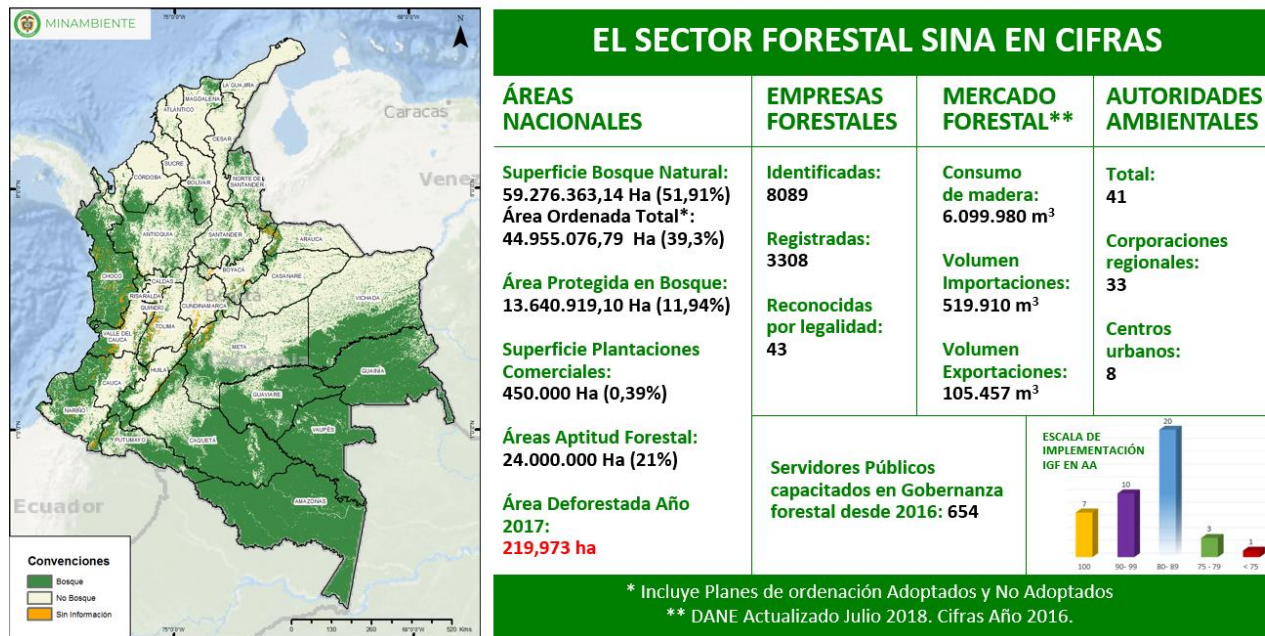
MINAMBIENTE

Caracas
Venez
Ecuador

LA GUAJIRA
MAGDALENA
ATLÁNTICO
CESAR
SUCRE
CÓRDOBA
BOLÍVAR
NORTE DE SANTANDER
ANTIOQUIA
SANTANDER
ARAUCA
CHOCÓ
BOYACÁ
CASANARE
RISARALDA
CALDAS
CUNDINAMARCA
VICHADA
QUINDÍO
TOLIMA
VALLE DEL CAUCA
META
CAUCA
HUILA
GUAINÍA
NARIÑO
GUAVIARE
PUTUMAYO
CAQUETÁ
VAUPÉS
AMAZONAS

Convenciones
Bosque
No Bosque
Sin Información

0 130 260 520 Kms

EL SECTOR FORESTAL SINA EN CIFRAS

| ÁREAS NACIONALES | EMPRESAS FORESTALES | MERCADO FORESTAL** | AUTORIDADES AMBIENTALES |
|---|---|---|---|
| Superficie Bosque Natural: 59.276.363,14 Ha (51,91%) Área Ordenada Total*: 44.955.076,79 Ha (39,3%) | Identificadas: 8089 | Consumo de madera: 6.099.980 m$^3$ | Total: 41 |
| Área Protegida en Bosque: 13.640.919,10 Ha (11,94%) | Registradas: 3308 | Volumen Importaciones: 519.910 m$^3$ | Corporaciones regionales: 33 |
| Superficie Plantaciones Comerciales: 450.000 Ha (0,39%) | Reconocidas por legalidad: 43 | Volumen Exportaciones: 105.457 m$^3$ | Centros urbanos: 8 |

Áreas Aptitud Forestal: 24.000.000 Ha (21%)

Área Deforestada Año 2017: 219,973 ha

Servidores Públicos capacitados en Gobernanza forestal desde 2016: 654

ESCALA DE IMPLEMENTACIÓN IGF EN AA
7 10 20 3 1
100 90-99 80-89 75-79 < 75

* Incluye Planes de ordenación Adoptados y No Adoptados
** DANE Actualizado Julio 2018. Cifras Año 2016.